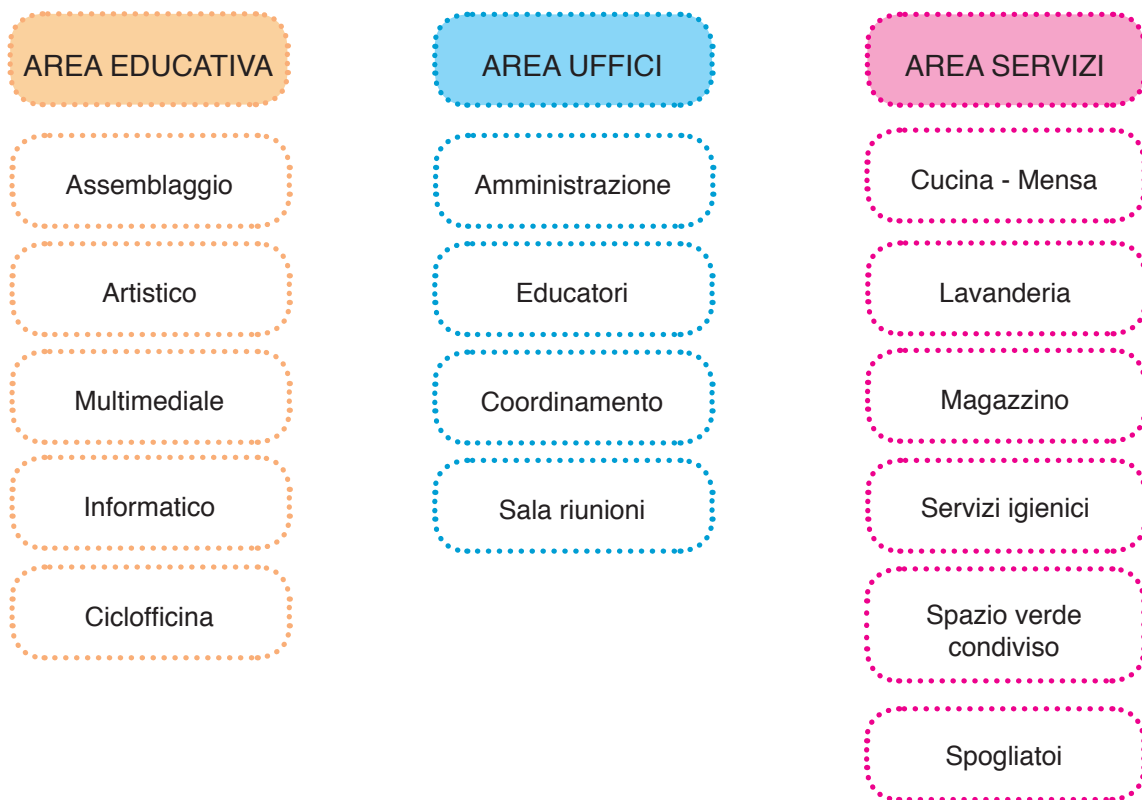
AREA EDUCATIVA

Assemblaggio

Artistico

Multimediale

Informatico

Ciclofficina

AREA UFFICI

Amministrazione

Educatori

Coordinamento

Sala riunioni

AREA SERVIZI

Cucina - Mensa

Lavanderia

Magazzino

Servizi igienici

Spazio verde condiviso

Spogliatoi